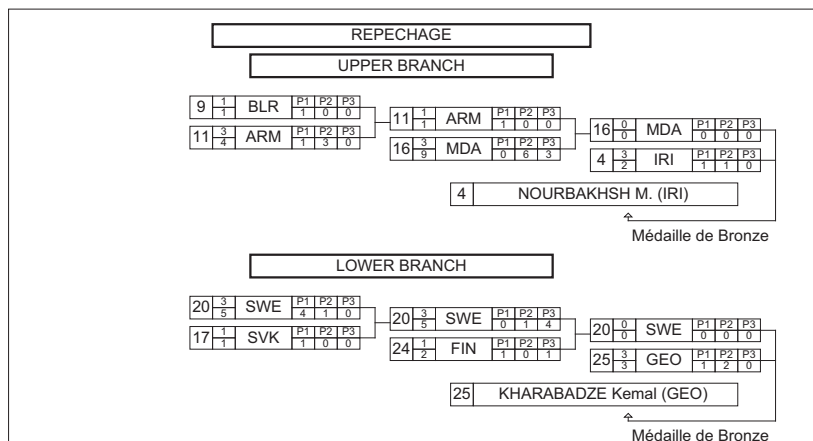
REPECHAGE

UPPER BRANCH

| 9 | $\frac{1}{1}$ | BLR | P1 1 | P2 0 | P3 0 |
|---|---|---|---|---|---|
| 11 | $\frac{3}{4}$ | ARM | P1 1 | P2 3 | P3 0 |

| 11 | $\frac{1}{1}$ | ARM | P1 1 | P2 0 | P3 0 |
|---|---|---|---|---|---|
| 16 | $\frac{3}{9}$ | MDA | P1 0 | P2 6 | P3 3 |

| 16 | $\frac{0}{0}$ | MDA | P1 0 | P2 0 | P3 0 |
|---|---|---|---|---|---|
| 4 | $\frac{3}{2}$ | IRI | P1 1 | P2 1 | P3 0 |

4 NOURBAKHSH M. (IRI)

Médaille de Bronze

LOWER BRANCH

| 20 | $\frac{3}{5}$ | SWE | P1 4 | P2 1 | P3 0 |
|---|---|---|---|---|---|
| 17 | $\frac{1}{1}$ | SVK | P1 1 | P2 0 | P3 0 |

| 20 | $\frac{3}{5}$ | SWE | P1 0 | P2 1 | P3 4 |
|---|---|---|---|---|---|
| 24 | $\frac{1}{2}$ | FIN | P1 1 | P2 0 | P3 1 |

| 20 | $\frac{0}{0}$ | SWE | P1 0 | P2 0 | P3 0 |
|---|---|---|---|---|---|
| 25 | $\frac{3}{3}$ | GEO | P1 1 | P2 2 | P3 0 |

25 KHARABADZE Kemal (GEO)

Médaille de Bronze